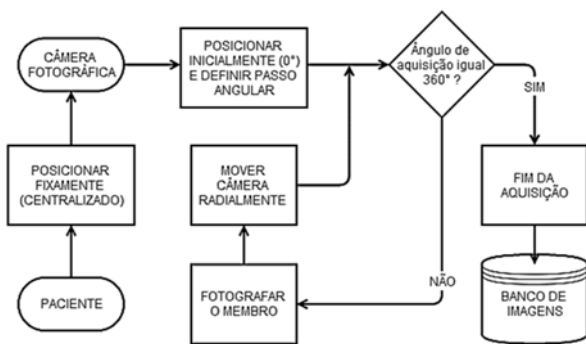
CÂMERA FOTOGRÁFICA

POSICIONAR INICIALMENTE (0°) E DEFINIR PASSO ANGULAR

Ângulo de aquisição igual 360° ?

SIM

POSICIONAR FIXAMENTE (CENTRALIZADO)

MOVER CÂMERA RADIALMENTE

FIM DA AQUISIÇÃO

NÃO

PACIENTE

FOTOGRAFAR O MEMBRO

BANCO DE IMAGENS